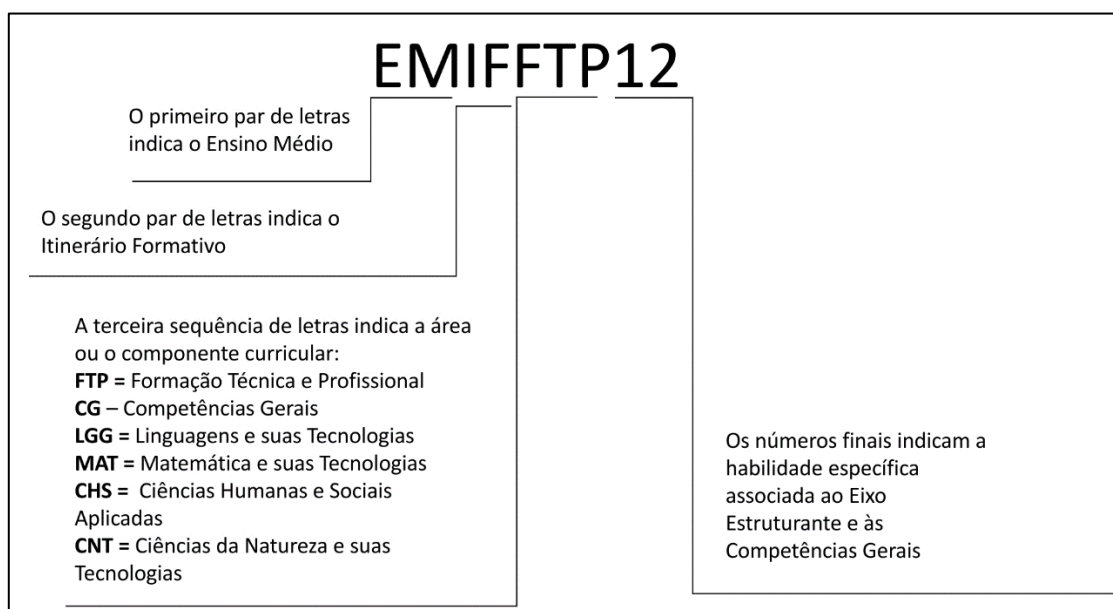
EMIFFTP12

O primeiro par de letras indica o Ensino Médio

O segundo par de letras indica o Itinerário Formativo

A terceira sequência de letras indica a área ou o componente curricular:
**FTP =** Formação Técnica e Profissional
**CG** – Competências Gerais
**LGG =** Linguagens e suas Tecnologias
**MAT =** Matemática e suas Tecnologias
**CHS =** Ciências Humanas e Sociais Aplicadas
**CNT =** Ciências da Natureza e suas Tecnologias

Os números finais indicam a habilidade específica associada ao Eixo Estruturante e às Competências Gerais